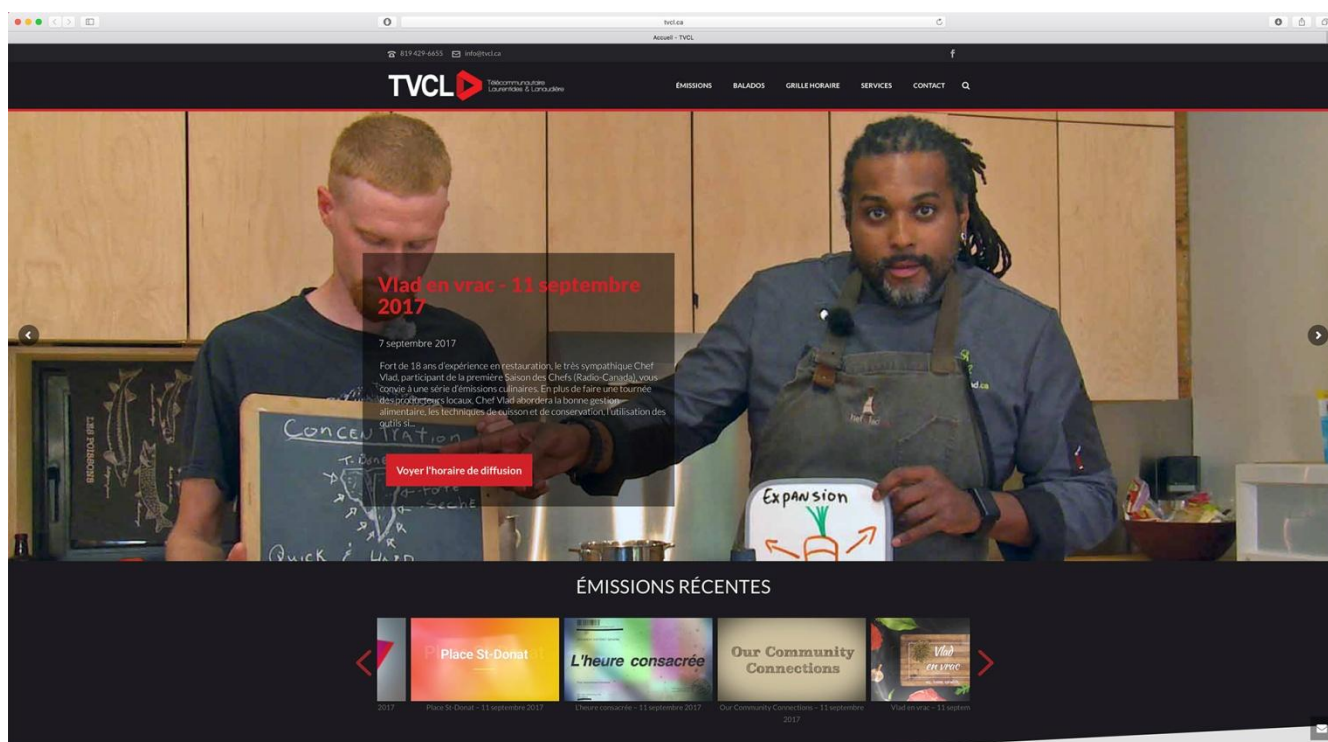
tvcl.ca

Accueil - TVCL

819 429-6655 info@tvcl.ca

TVCL Télécommunautaire Laurentides & Lanaudière

ÉMISSIONS BALADOS GRILLE HORAIRE SERVICES CONTACT

Vlad en vrac - 11 septembre 2017

7 septembre 2017

Fort de 18 ans d'expérience en restauration, le très sympathique Chef Vlad, participant de la première Saison des Chefs (Radio-Canada), vous convie à une série d'émissions culinaires. En plus de faire une tournée des producteurs locaux, Chef Vlad abordera la bonne gestion alimentaire, les techniques de cuisson et de conservation, l'utilisation des outils et...

Voyer l'horaire de diffusion

CONCENTRATION

QUICK & HARD

Expansion

LES POISSONS

ÉMISSIONS RÉCENTES

Place St-Donat

L'heure consacrée

Our Community Connections

Vlad en vrac

2017

Place St-Donat – 11 septembre 2017

L'heure consacrée – 11 septembre 2017

Our Community Connections – 11 septembre 2017

Vlad en vrac – 11 septem